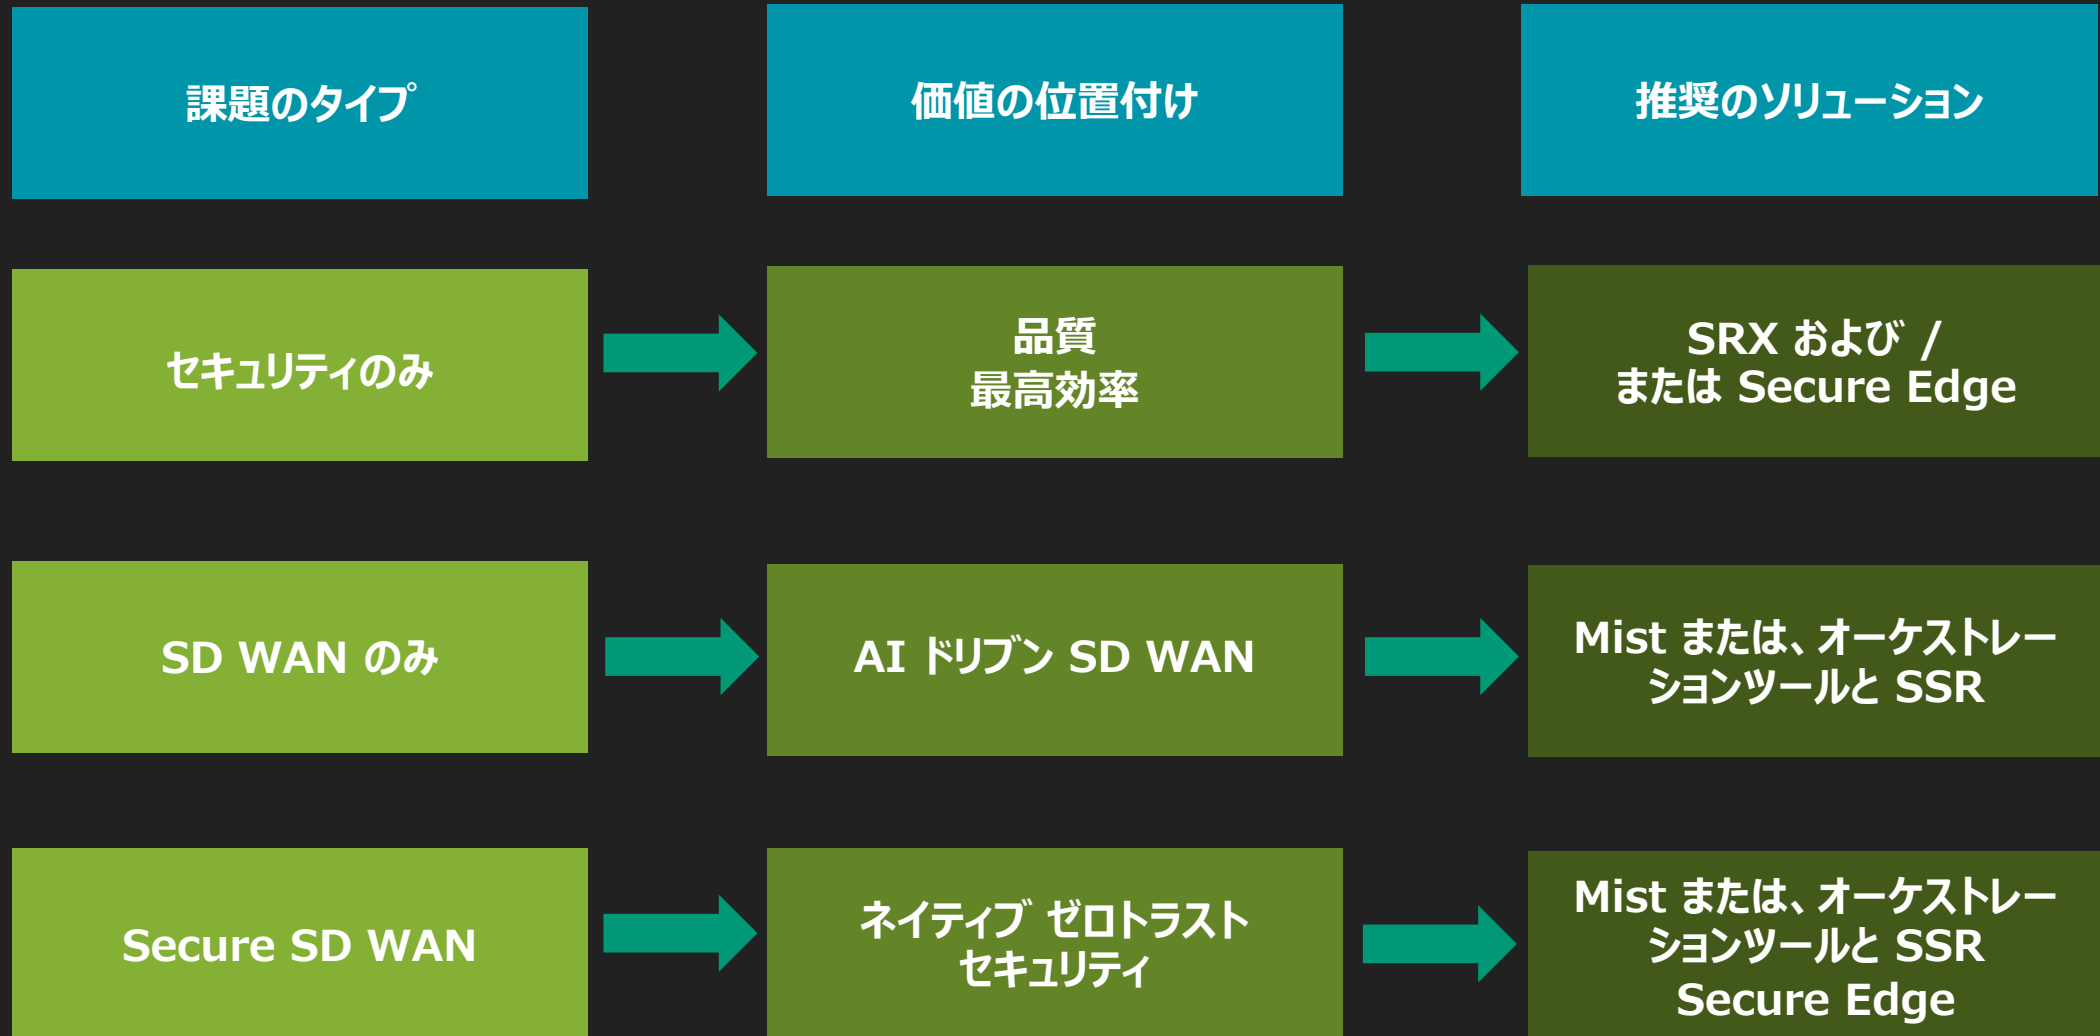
課題のタイプ

価値の位置付け

推奨のソリューション

セキュリティのみ

品質
最高効率

SRX および /
または Secure Edge

SD WAN のみ

AI ドリブン SD WAN

Mist または、オーケストレーションツールと SSR

Secure SD WAN

ネイティブ ゼロトラスト
セキュリティ

Mist または、オーケストレーションツールと SSR
Secure Edge